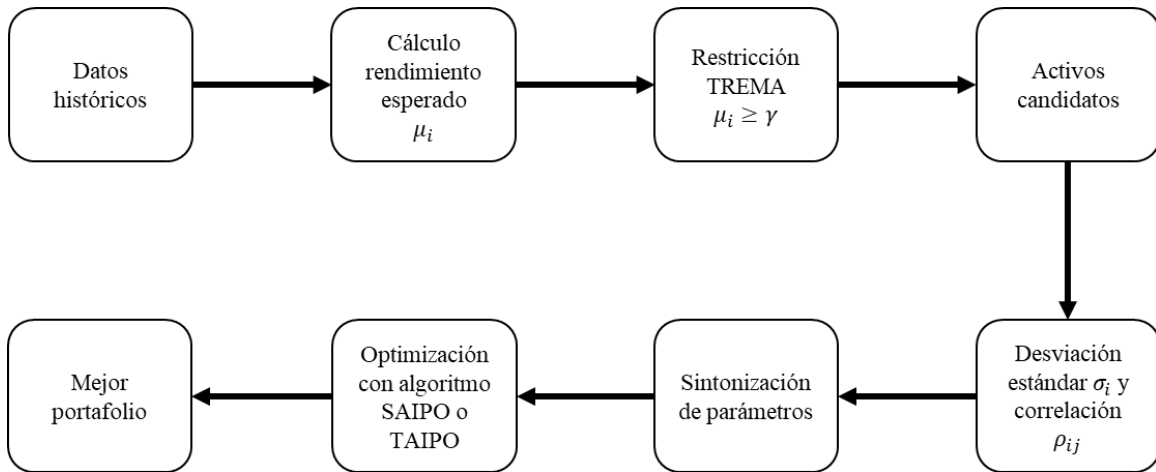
Datos históricos

Cálculo rendimiento esperado $\mu_i$

Restricción TREMA $\mu_i \geq \gamma$

Activos candidatos

Desviación estándar $\sigma_i$ y correlación $\rho_{ij}$

Sintonización de parámetros

Optimización con algoritmo SAIPO o TAIPO

Mejor portafolio